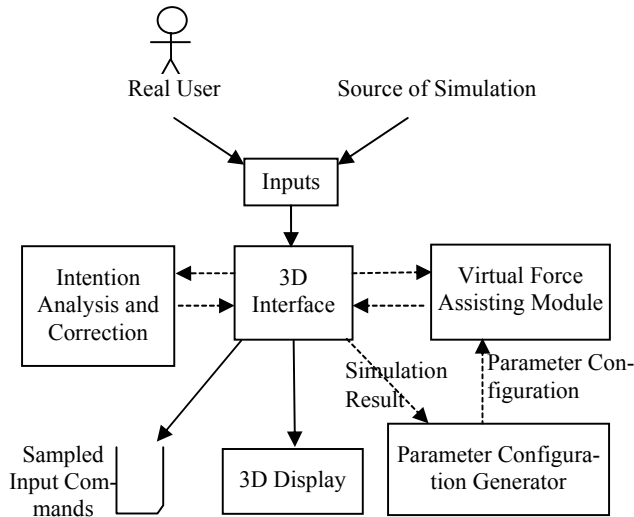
Real User

Source of Simulation

Inputs

Intention Analysis and Correction

3D Interface

Virtual Force Assisting Module

Simulation Result

Parameter Configuration

Sampled Input Commands

3D Display

Parameter Configuration Generator